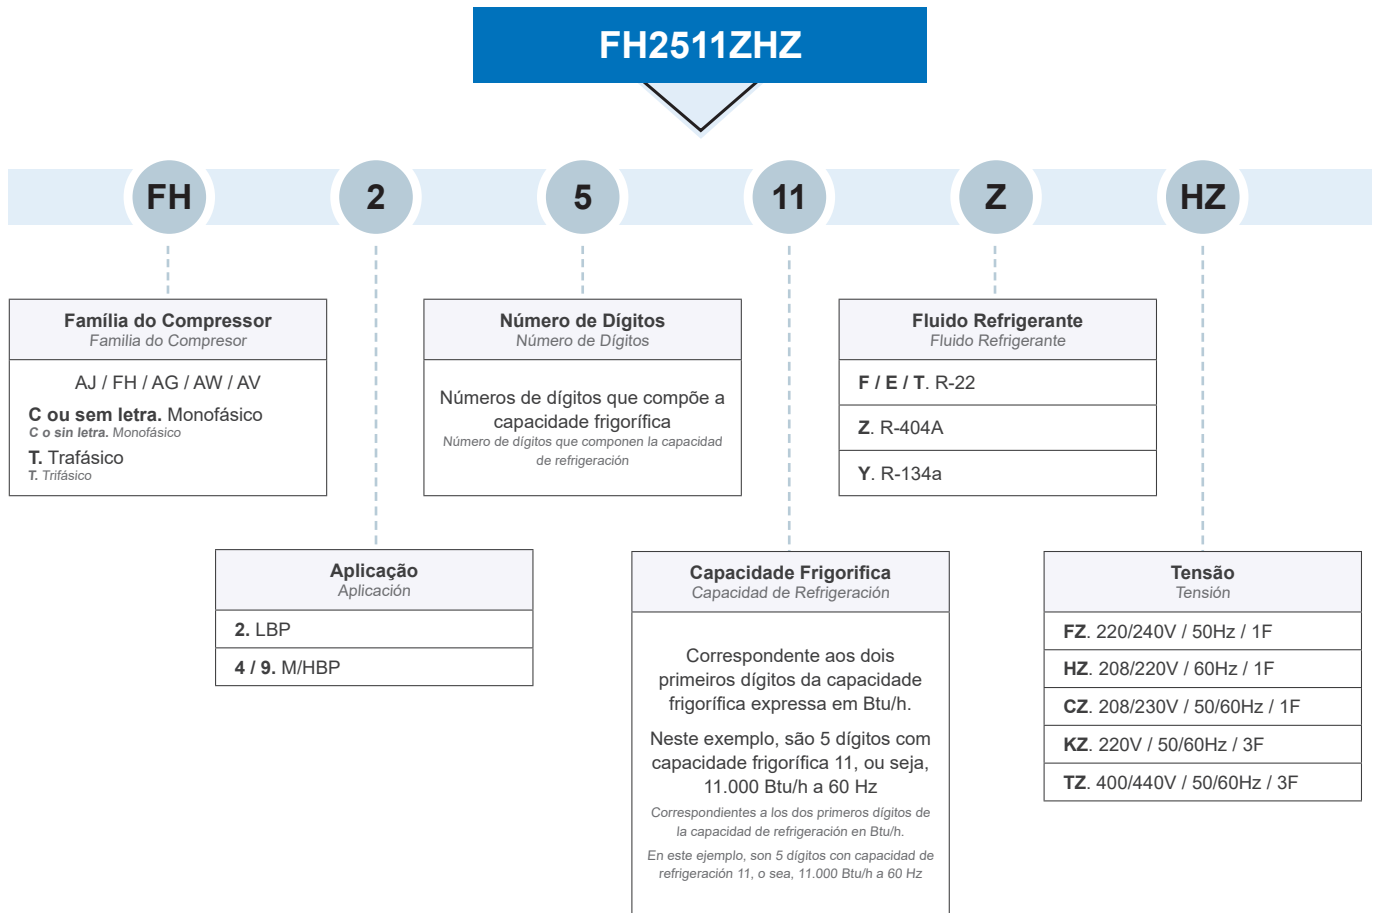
FH2511ZHZ

FH
2
5
11
Z
HZ

Família do Compressor
Familia do Compresor

AJ / FH / AG / AW / AV

**C ou sem letra.** Monofásico
*C o sin letra. Monofásico*

**T.** Trafásico
*T. Trifásico*

Número de Dígitos
Número de Dígitos

Números de dígitos que compõe a capacidade frigorífica
Número de dígitos que componen la capacidad de refrigeración

Fluido Refrigerante
Fluido Refrigerante

**F / E / T**. R-22

**Z**. R-404A

**Y**. R-134a

Aplicação
Aplicación

**2.** LBP

**4 / 9.** M/HBP

Capacidade Frigorifica
Capacidad de Refrigeración

Correspondente aos dois primeiros dígitos da capacidade frigorífica expressa em Btu/h.

Neste exemplo, são 5 dígitos com capacidade frigorífica 11, ou seja, 11.000 Btu/h a 60 Hz

Correspondientes a los dos primeros dígitos de la capacidad de refrigeración en Btu/h.

En este ejemplo, son 5 dígitos con capacidad de refrigeración 11, o sea, 11.000 Btu/h a 60 Hz

Tensão
Tensión

**FZ**. 220/240V / 50Hz / 1F

**HZ**. 208/220V / 60Hz / 1F

**CZ**. 208/230V / 50/60Hz / 1F

**KZ**. 220V / 50/60Hz / 3F

**TZ**. 400/440V / 50/60Hz / 3F